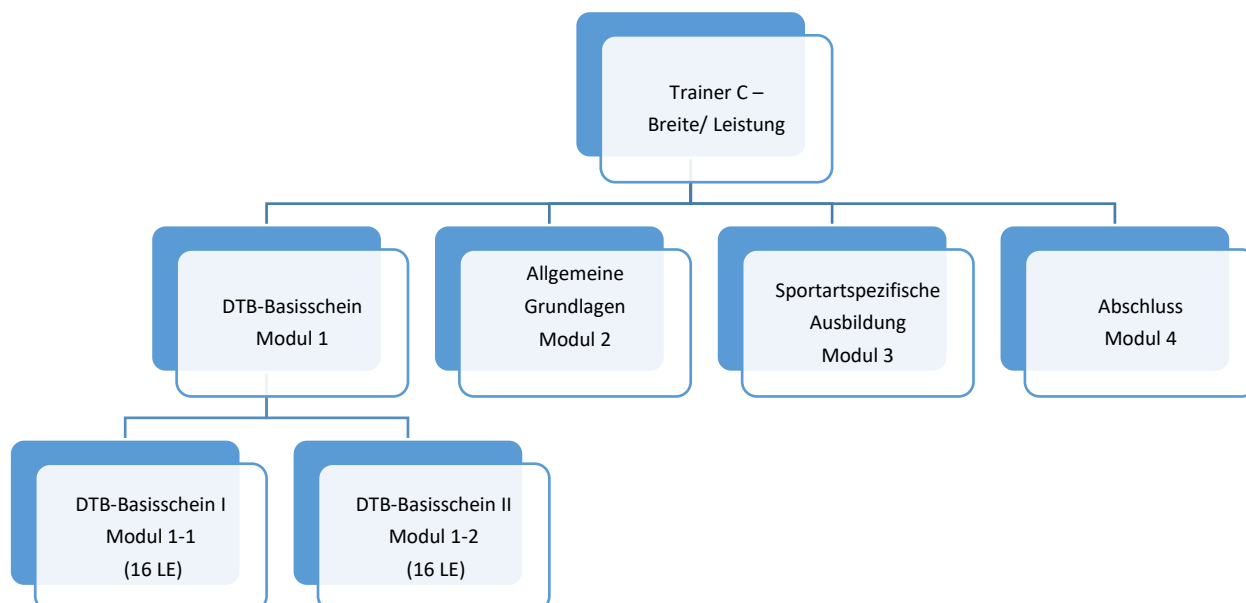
Trainer C – Breite/ Leistung

DTB-Basisschein Modul 1

Allgemeine Grundlagen Modul 2

Sportartspezifische Ausbildung Modul 3

Abschluss Modul 4

DTB-Basisschein I Modul 1-1 (16 LE)

DTB-Basisschein II Modul 1-2 (16 LE)